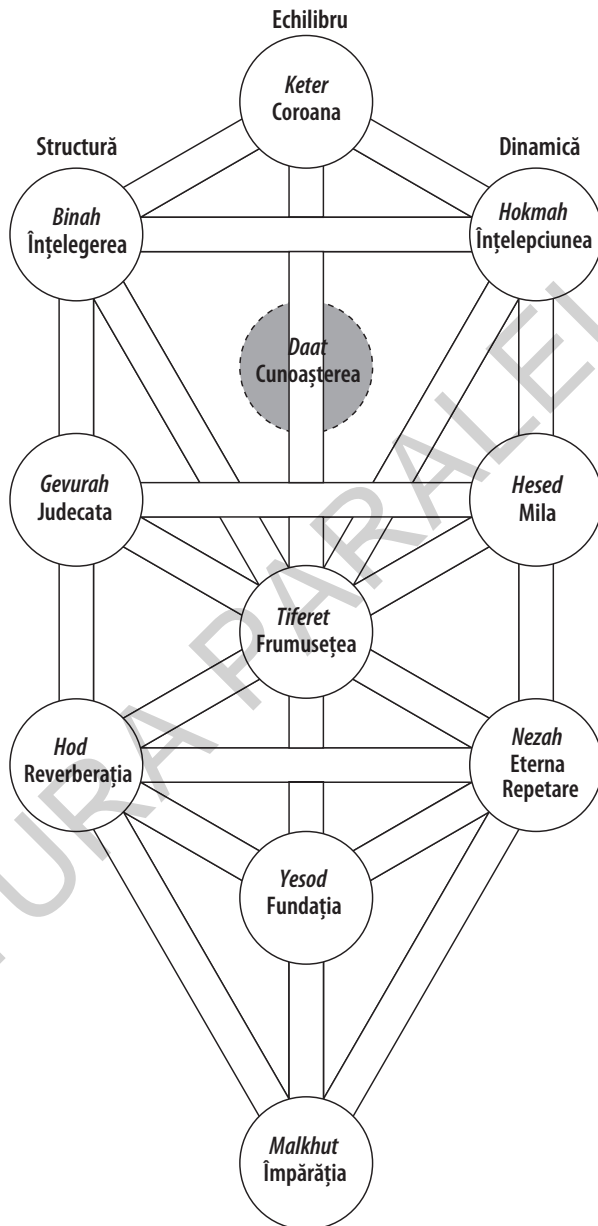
Echilibru

Keter
Coroana

Structură

Dinamică

Binah
Înțelegerea

Hokmah
Înțelepciunea

Daat
Cunoașterea

Gevurah
Judecata

Hesed
Mila

Tiferet
Frumusețea

Hod
Reverberația

Nezah
Eterna
Repetare

Yesod
Fundația

Malkhut
Împărăția

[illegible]